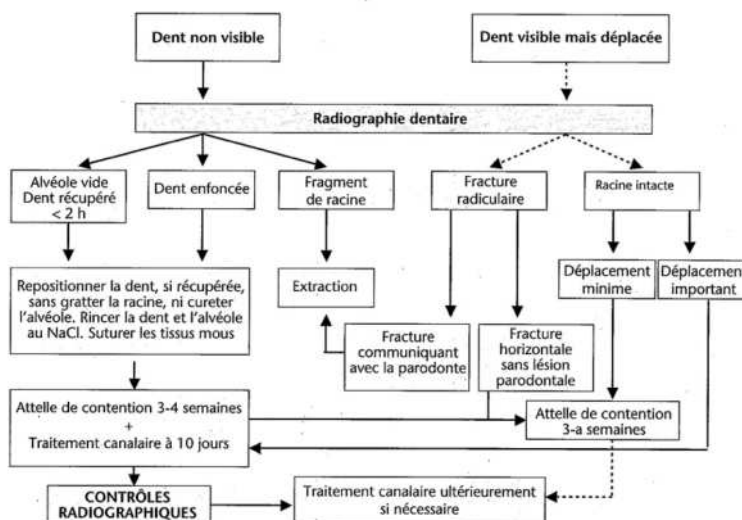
Dent non visible

Dent visible mais déplacée

Radiographie dentaire

Alvéole vide Dent récupéré < 2 h

Dent enfoncée

Fragment de racine

Fracture radiculaire

Racine intacte

Repositionner la dent, si récupérée, sans gratter la racine, ni cureter l'alvéole. Rincer la dent et l'alvéole au NaCl. Suturer les tissus mous

Extraction

Déplacement minime

Déplacemen important

Fracture communiquant avec la parodonte

Fracture horizontale sans lésion parodontale

Attelle de contention 3-4 semaines + Traitement canalaire à 10 jours

Attelle de contention 3-a semaines

CONTRÔLES RADIOGRAPHIQUES

Traitement canalaire ultérieurement si nécessaire